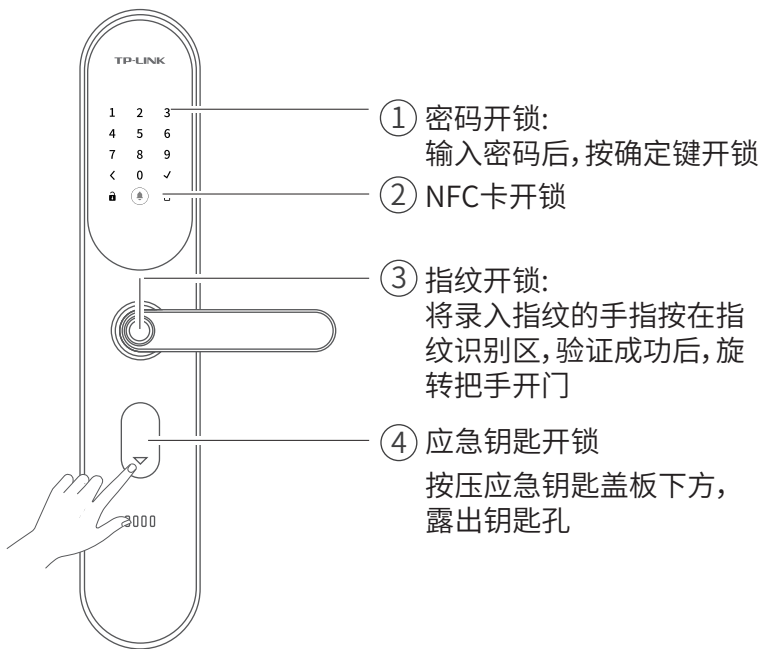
TP-LINK

1 2 3
4 5 6
7 8 9
< 0 ✓

① 密码开锁:
输入密码后,按确定键开锁

② NFC卡开锁

③ 指纹开锁:
将录入指纹的手指按在指纹识别区,验证成功后,旋转把手开门

④ 应急钥匙开锁
按压应急钥匙盖板下方,露出钥匙孔

3000